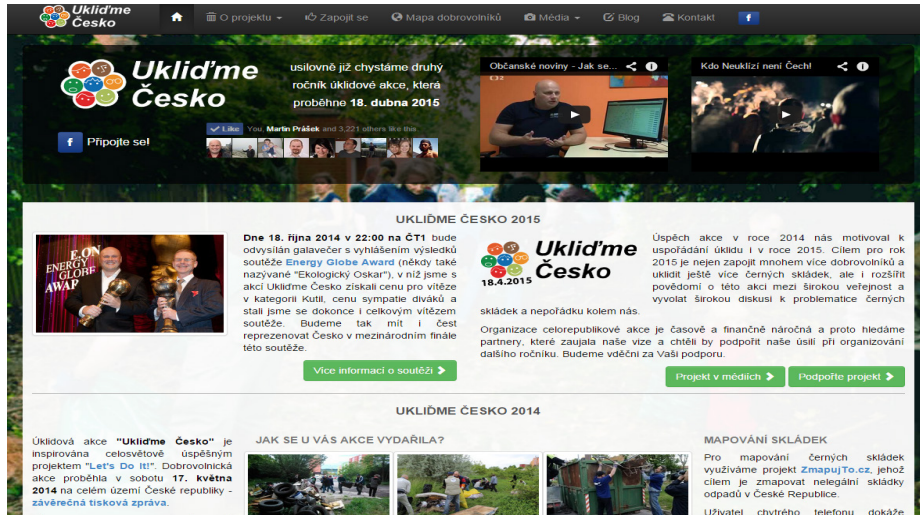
Ukliďme Česko

O projektu | Zapojit se | Mapa dobrovolníků | Média | Blog | Kontakt

Ukliďme Česko

usilovně již chystáme druhý ročník úklidové akce, která proběhne 18. dubna 2015

Občanské noviny - Jak se...

Kdo Neuklizí není Čech!

Připojte se!

Like You, Martin Prášek, and 3,221 others like this.

UKLIĎME ČESKO 2015

E.ON ENERGY GLOBE AWAR

Dne 18. října 2014 v 22:00 na ČT1 bude odvysílán galavečer s vyhlášením výsledků soutěže Energy Globe Award (někdy také nazývané "Ekologický Oskar"), v níž jsme s akcí Ukliďme Česko získali cenu pro vítěze v kategorii Kutil, cenu sympatie diváků a stali jsme se dokonce i celkovým vítězem soutěže. Budeme tak mít i čest reprezenovat Česko v mezinárodním finále této soutěže.

Více informací o soutěži

Ukliďme Česko 18.4.2015

Úspěch akce v roce 2014 nás motivoval k uspořádání úklidu i v roce 2015. Cílem pro rok 2015 je nejen zapojit mnohem více dobrovolníků a uklidit ještě více černých skládek, ale i rozšířit povědomí o této akci mezi širokou veřejnost a vyvolat širokou diskusi k problematice černých skládek a nepořádku kolem nás.

Organizace celorepublikové akce je časově a finančně náročná a proto hledáme partnery, které zaujala naše vize a chtěli by podpořit naše úsilí při organizování dalšího ročníku. Budeme vděčni za Vaši podporu.

Projekt v médiích | Podpořte projekt

UKLIĎME ČESKO 2014

Úklidová akce "Ukliďme Česko" je inspirována celosvětově úspěšným projektem "Let's Do It!". Dobrovolnická akce proběhla v sobotu 17. května 2014 na celém území České republiky - závěrečná tisková zpráva.

JAK SE U VÁS AKCE VYDAŘILA?

MAPOVÁNÍ SKLÁDEK

Pro mapování černých skládek využíváme projekt ZmapujTo.cz, jehož cílem je zmapovat nelegální skládky odpadů v České Republice.

Uživatel chytrého telefonu dokáže